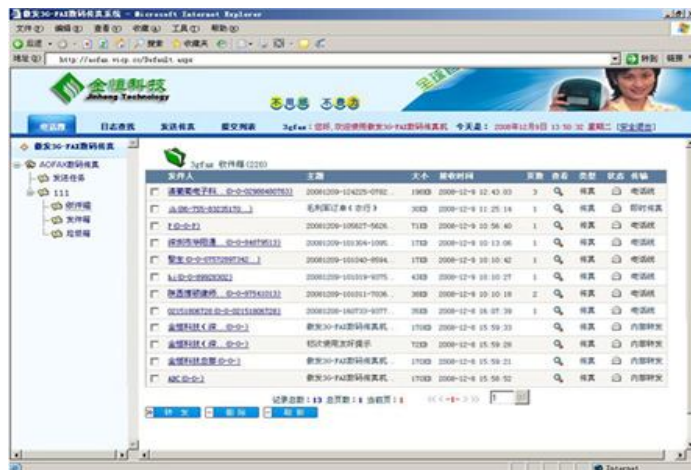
数发3G-FAX数码传真系统 - Microsoft Internet Explorer

文件(F) 编辑(E) 查看(V) 收藏(A) 工具(T) 帮助(H)

后退 · 搜索 收藏夹

地址(D) http://aofax.vicp.cc/Default.aspx

转到 链接

金恒科技 Jinheng Technology

收件箱 日志查询 发送传真 提交列表

3gfax：您好，欢迎使用数发3G-FAX数码传真系统 今天是：2008年12月9日 13:50:32 星期二 [安全退出]

数发3G-FAX数码传真

AOFAX数码传真

发送任务

111

收件箱

发件箱

垃圾箱

3gfax 收件箱(220)

| | 发件人 | 主题 | 大小 | 接收时间 | 页数 | 查看 | 类型 | 状态 | 传输 |
|---|---|---|---|---|---|---|---|---|---|
| ☐ | 清爱莱电子科...(0-0-02980480783) | 20081209-124225-0782... | 198KB | 2008-12-9 12:43:03 | 3 | | 传真 | | 电话线 |
| ☐ | 冯(86-755-8323517...) | 毛利率计表(表格3 | 30KB | 2008-12-9 11:25:14 | 1 | | 传真 | | 即时传真 |
| ☐ | ... (0-0-F) | 20081209-105627-5626... | 71KB | 2008-12-9 10:56:40 | 1 | | 传真 | | 电话线 |
| ☐ | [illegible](0-0-84878513) | 20081209-101304-1095... | 17KB | 2008-12-9 10:13:06 | 1 | | 传真 | | 电话线 |
| ☐ | 黎发(0-0-07572097342...) | 20081209-101040-8594... | 17KB | 2008-12-9 10:10:42 | 1 | | 传真 | | 电话线 |
| ☐ | ...(0-0-89928302) | 20081209-101019-9375... | 43KB | 2008-12-9 10:10:27 | 1 | | 传真 | | 电话线 |
| ☐ | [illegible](0-0-97541013) | 20081209-101011-7036... | 36KB | 2008-12-9 10:10:18 | 2 | | 传真 | | 电话线 |
| ☐ | 02151806728(0-0-02151806728) | 20081208-160733-9377... | 35KB | 2008-12-8 16:07:39 | 1 | | 传真 | | 电话线 |
| ☐ | 金恒科技(深...(0-0-) | 数发3G-FAX数码传真机... | 170KB | 2008-12-8 15:59:33 | 1 | | 传真 | | 内部转发 |
| ☐ | 金恒科技(深...(0-0-) | 初次使用发件提示 | 72KB | 2008-12-8 15:59:28 | 1 | | 传真 | | 内部转发 |
| ☐ | 金恒科技总部(0-0-) | 数发3G-FAX数码传真机... | 170KB | 2008-12-8 15:59:21 | 1 | | 传真 | | 内部转发 |
| ☐ | ABC(0-0-) | 数发3G-FAX数码传真机... | 170KB | 2008-12-8 15:56:52 | 1 | | 传真 | | 内部转发 |

记录总数：13 总页数：1 当前页：1 |<< < 1 > >| 1

转发 删除 刷新

Internet